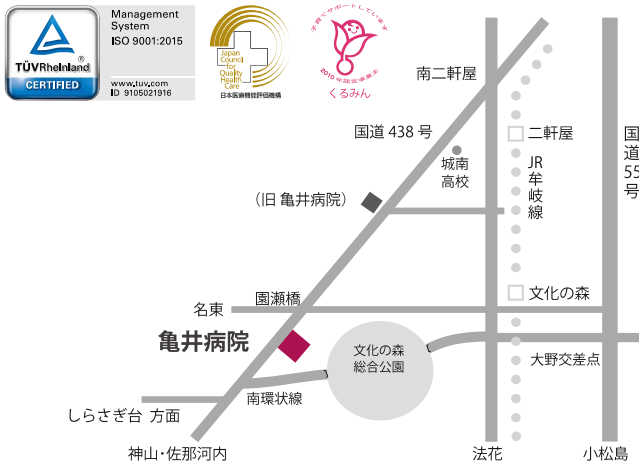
TÜVRheinland®
CERTIFIED
Management System
ISO 9001:2015
www.tuv.com
ID 9105021916

Japan Council for Quality Health Care
日本医療機能評価機構

子育てサポートしています
2010年認定事業主
くるみん

南二軒屋
国道 438 号
二軒屋
城南高校
JR牟岐線
国道55号
（旧 亀井病院）
文化の森
名東
園瀬橋
亀井病院
文化の森総合公園
大野交差点
南環状線
しらさぎ台 方面
神山・佐那河内
法花
小松島